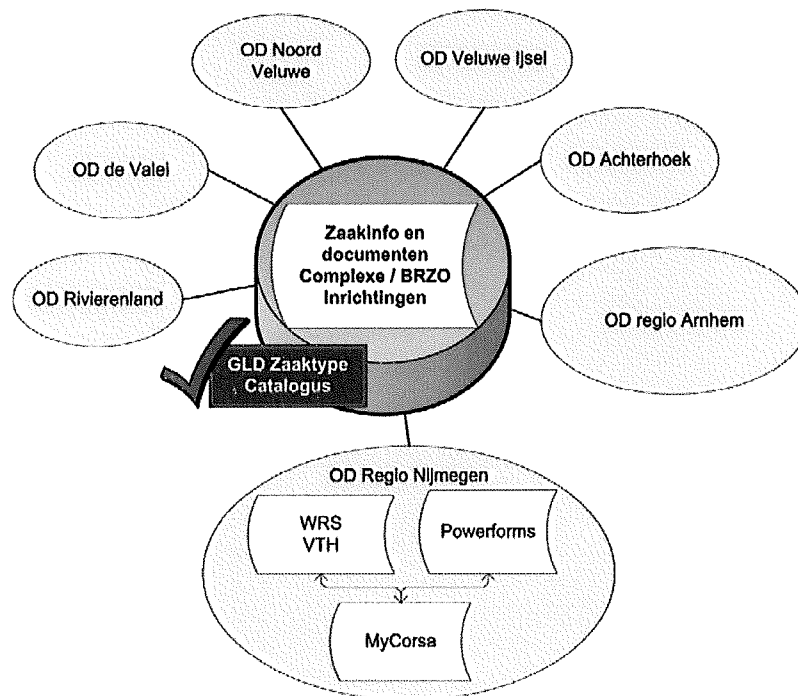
OD Noord Veluwe

OD Veluwe ijsel

OD de Valei

OD Achterhoek

Zaakinfo en documenten Complexe / BRZO Inrichtingen

OD Rivierenland

OD regio Arnhem

GLD Zaaktype Catalogus

OD Regio Nijmegen

WRS VTH

Powerforms

MyCorsa